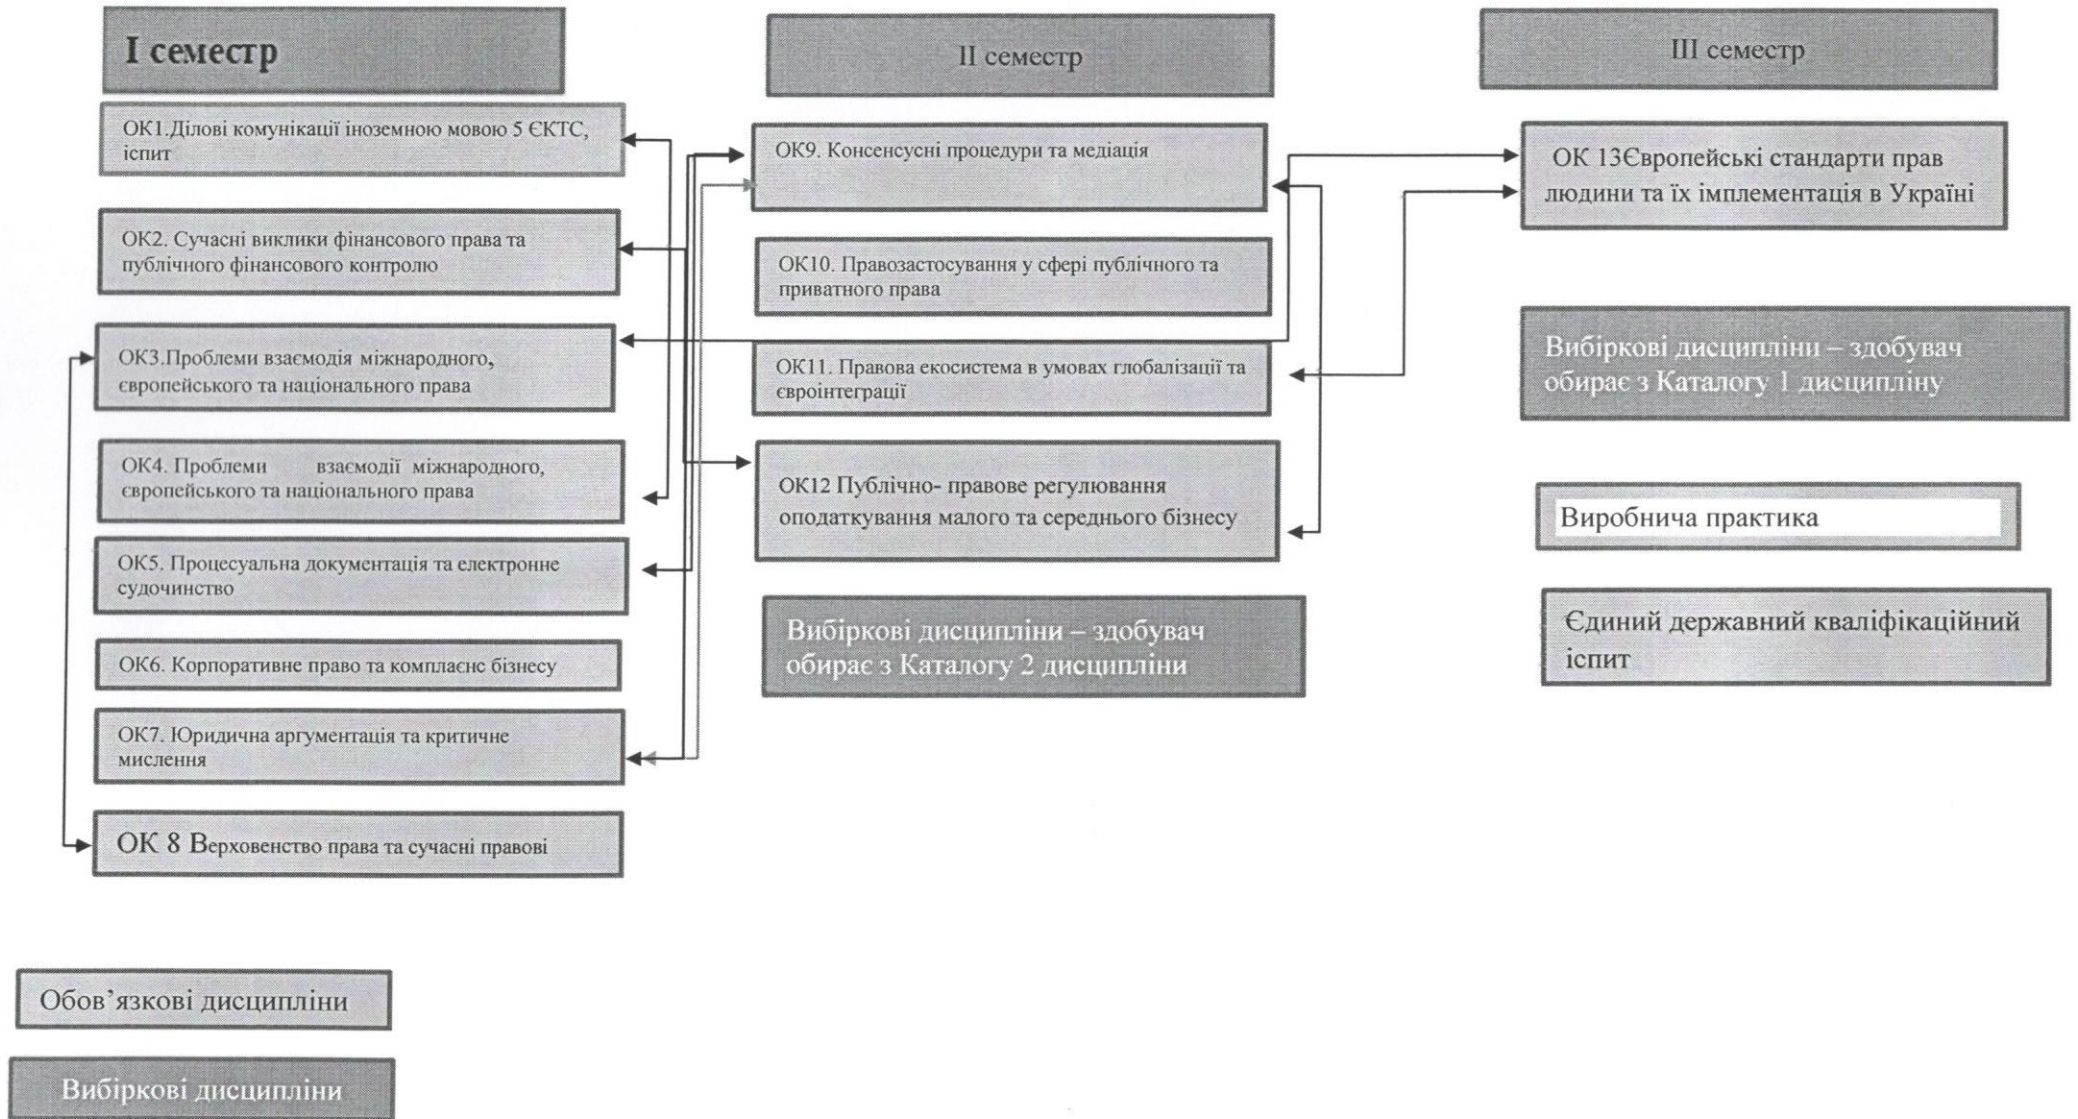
I семестр

ОК1.Ділові комунікації іноземною мовою 5 ЄКТС, іспит

ОК2. Сучасні виклики фінансового права та публічного фінансового контролю

ОК3.Проблеми взаємодія міжнародного, європейського та національного права

ОК4. Проблеми взаємодії міжнародного, європейського та національного права

ОК5. Процесуальна документація та електронне судочинство

ОК6. Корпоративне право та комплаєнс бізнесу

ОК7. Юридична аргументація та критичне мислення

ОК 8 Верховенство права та сучасні правові

II семестр

ОК9. Консенсусні процедури та медіація

ОК10. Правозастосування у сфері публічного та приватного права

ОК11. Правова екосистема в умовах глобалізації та євроінтеграції

ОК12 Публічно- правове регулювання оподаткування малого та середнього бізнесу

Вибіркові дисципліни – здобувач обирає з Каталогу 2 дисципліни

III семестр

ОК 13Європейські стандарти прав людини та їх імплементація в Україні

Вибіркові дисципліни – здобувач обирає з Каталогу 1 дисципліну

Виробнича практика

Єдиний державний кваліфікаційний іспит

Обов’язкові дисципліни

Вибіркові дисципліни